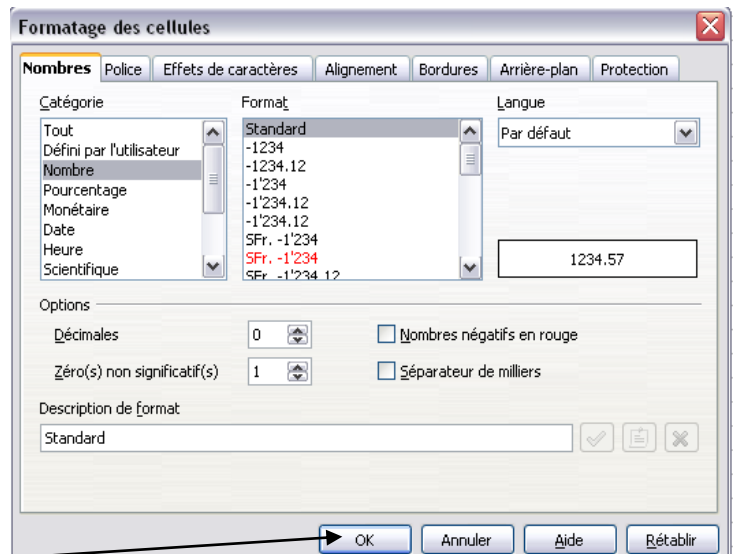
Formatage des cellules

Nombres | Police | Effets de caractères | Alignement | Bordures | Arrière-plan | Protection

Catégorie
Tout
Défini par l'utilisateur
Nombre
Pourcentage
Monétaire
Date
Heure
Scientifique

Format
Standard
-1234
-1234.12
-1'234
-1'234.12
-1'234.12
SFr. -1'234
SFr. -1'234
SFr. -1'234.12

Langue
Par défaut

1234.57

Options
Décimales 0
Zéro(s) non significatif(s) 1
Nombres négatifs en rouge
Séparateur de milliers

Description de format
Standard

OK | Annuler | Aide | Rétablir